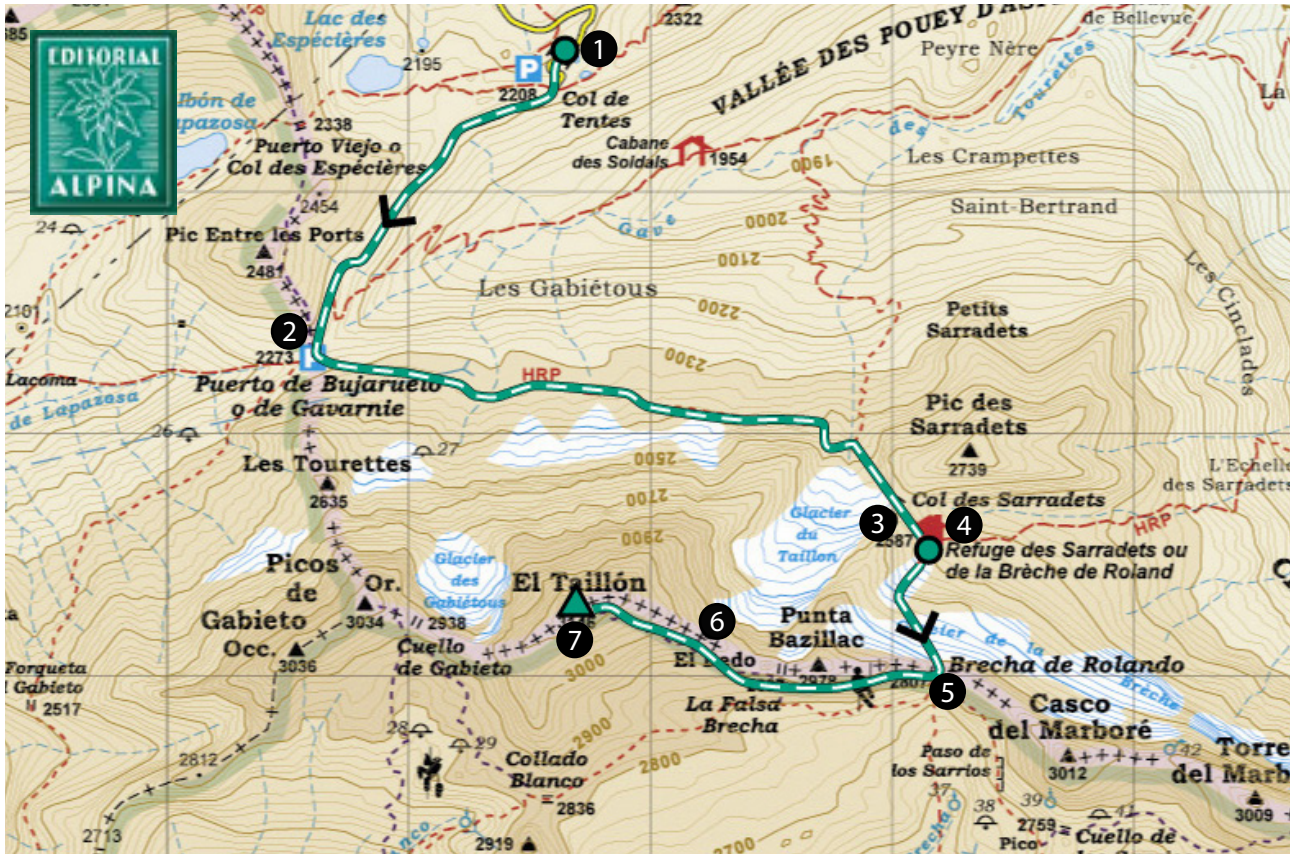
EDITORIAL
ALPINA

Lac des Espécières
2195
2322
1
P
2208
Col de Tentes
VALLÉE DES POUEY D'AS
de Bellevue
Peyre Nère
La
Cabane des Soldats
1954
1900
Les Crampettes
Saint-Bertrand
des
Tourettes
Gave
albón de Lapazosa
2338
Puerto Viejo o Col des Espécières
2454
24
Pic Entre les Ports
2481
2000
2100
Les Gabiétous
2200
Les Cinclades
Petits Sarradets
2101
2
2273
Puerto de Bujaruelo o de Gavarnie
Lacoma
de Lapazosa
HRP
2300
Pic des Sarradets
2739
26
27
Les Tourettes
2635
2500
2700
L'Echelle des Sarradets
Col des Sarradets
3
4
HRP
Glacier du Taillon
2587
Refuge des Sarradets ou de la Brèche de Roland
2900
Picos de Gabieto
Or.
3034
Occ.
3036
Glacier des Gabiétous
2938
El Taillón
7
6
Punta Bazillac
Cuello de Gabieto
3000
El Dedo
2978
Brecha de Rolando
Brèche
5
Casco del Marboré
Forqueta Gabieto
2517
La Falsa Brecha
2900
28
29
2812
Collado Blanco
2836
2800
Paso de los Sarrios
3012
42
Torre del Marb
3009
37
38
39
41
2713
2919
2700
2759
Pico
Cuello de